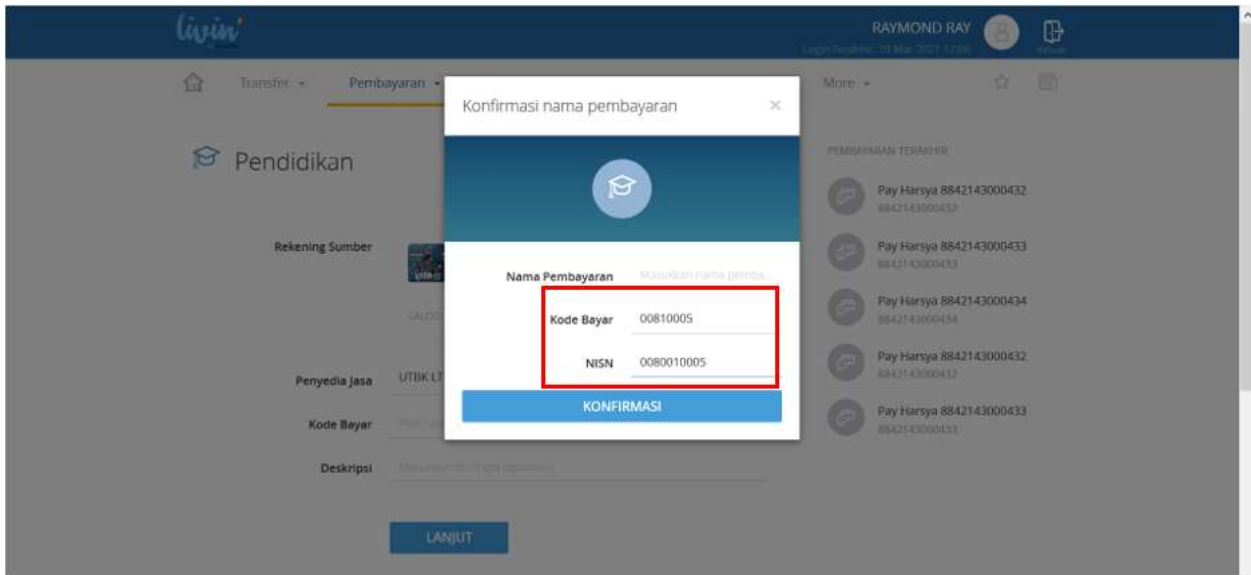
livin'

RAYMOND RAY
Login Terakhir: 10 Mar 2021 17:06
Keluar

Transfer ▾ Pembayaran ▾ More ▾

Pendidikan

Rekening Sumber

SALDO

Penyedia Jasa UTBK LT

Kode Bayar

Deskripsi Masukkan deskripsi (opsional)

LANJUT

Konfirmasi nama pembayaran ×

Nama Pembayaran Masukkan nama pemba...

Kode Bayar 00810005

NISN 0080010005

KONFIRMASI

PEMBAYARAN TERAKHIR

Pay Harsya 8842143000432
8842143000432

Pay Harsya 8842143000433
8842143000433

Pay Harsya 8842143000434
8842143000434

Pay Harsya 8842143000432
8842143000432

Pay Harsya 8842143000433
8842143000433